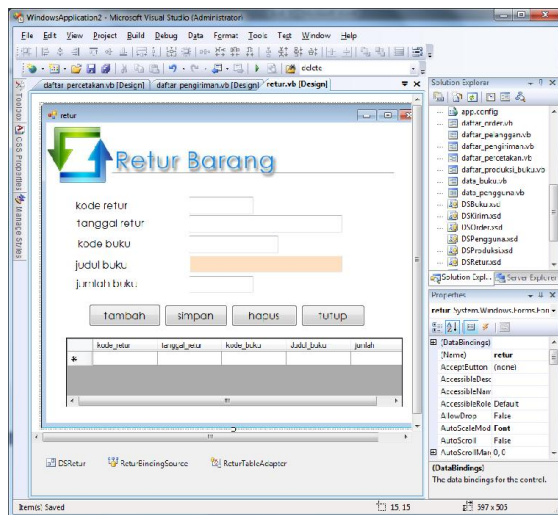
WindowsApplication2 - Microsoft Visual Studio (Administrator)

File Edit View Project Build Debug Data Format Tools Test Window Help

delete

Toolbox CSS Properties Manage Styles

daftar percetakan.vb [Design] daftar pengiriman.vb [Design] retur.vb [Design]

retur

Retur Barang

kode retur

tanggal retur

kode buku

judul buku

jumlah buku

tambah simpan hapus tutup

| | kode_retur | tanggal_retur | kode_buku | Judul_buku | jumlah |
|---|---|---|---|---|---|
| * | | | | | |

DSRetur ReturBindingSource ReturTableAdapter

Solution Explorer

app.config
daftar_order.vb
daftar_pelanggan.vb
daftar_pengiriman.vb
daftar_percetakan.vb
daftar_produksi_buku.vb
data_buku.vb
data_pengguna.vb
DSBuku.xsd
DSKirim.xsd
DSOrder.xsd
DSPengguna.xsd
DSProduksi.xsd
DSRetur.xsd

Solution Expl... Server Explorer

Properties

retur System.Windows.Forms.Form

| | |
|---|---|
| (DataBindings) | |
| (Name) | retur |
| AcceptButton | (none) |
| AccessibleDesc | |
| AccessibleNam | |
| AccessibleRole | Default |
| AllowDrop | False |
| AutoScaleMod | Font |
| AutoScroll | False |
| AutoScrollMar | 0, 0 |

(DataBindings)
The data bindings for the control.

Item(s) Saved 15, 15 397 x 505